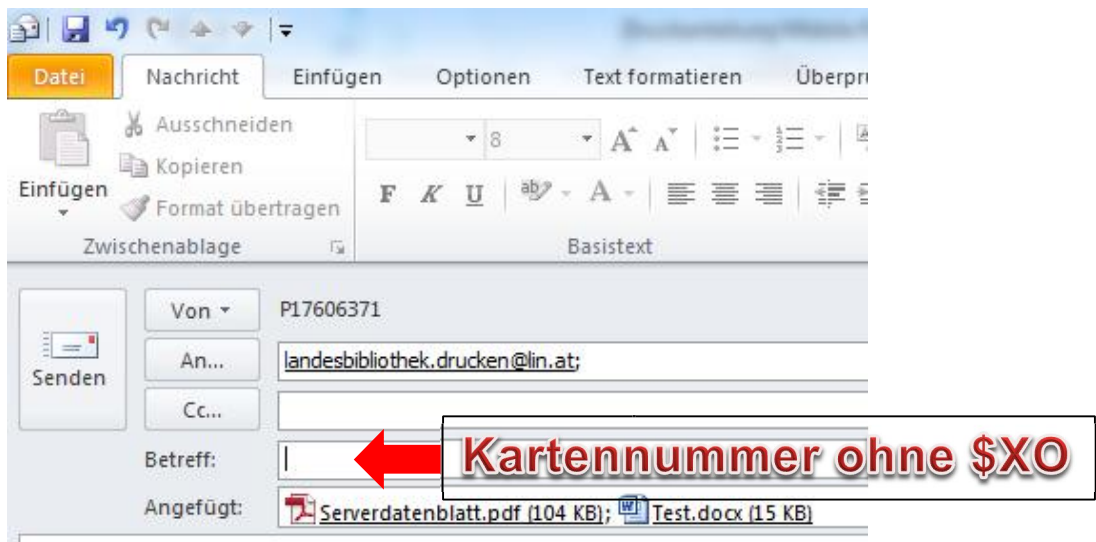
Datei | Nachricht | Einfügen | Optionen | Text formatieren | Überpr

Ausschneiden
Kopieren
Einfügen
Format übertragen
Zwischenablage

8
F K U
Basistext

Von ▾ P17606371
Senden
An... landesbibliothek.drucken@lin.at;
Cc...
Betreff:
Kartennummer ohne $XO
Angefügt: Serverdatenblatt.pdf (104 KB); Test.docx (15 KB)